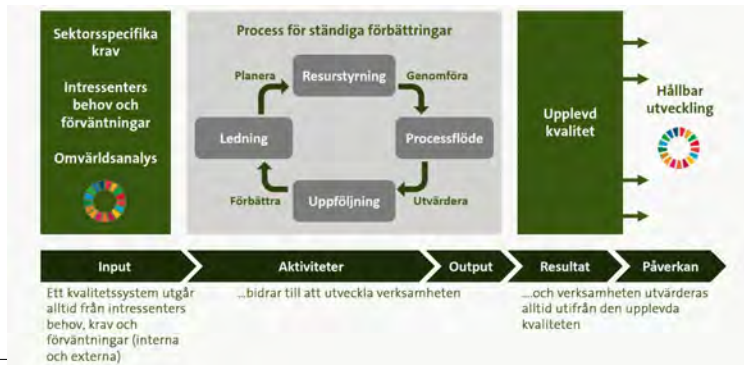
Sektorsspecifika krav

Intressenters behov och förväntningar

Omvärldsanalys

Process för ständiga förbättringar

Planera

Resurstyrning

Genomföra

Ledning

Processflöde

Förbättra

Uppföljning

Utvärdera

Upplevd kvalitet

Hållbar utveckling

Input

Aktiviteter

Output

Resultat

Påverkan

Ett kvalitetssystem utgår alltid från intressenters behov, krav och förväntningar (interna och externa)

...bidrar till att utveckla verksamheten

...och verksamheten utvärderas alltid utifrån den upplevda kvaliteten